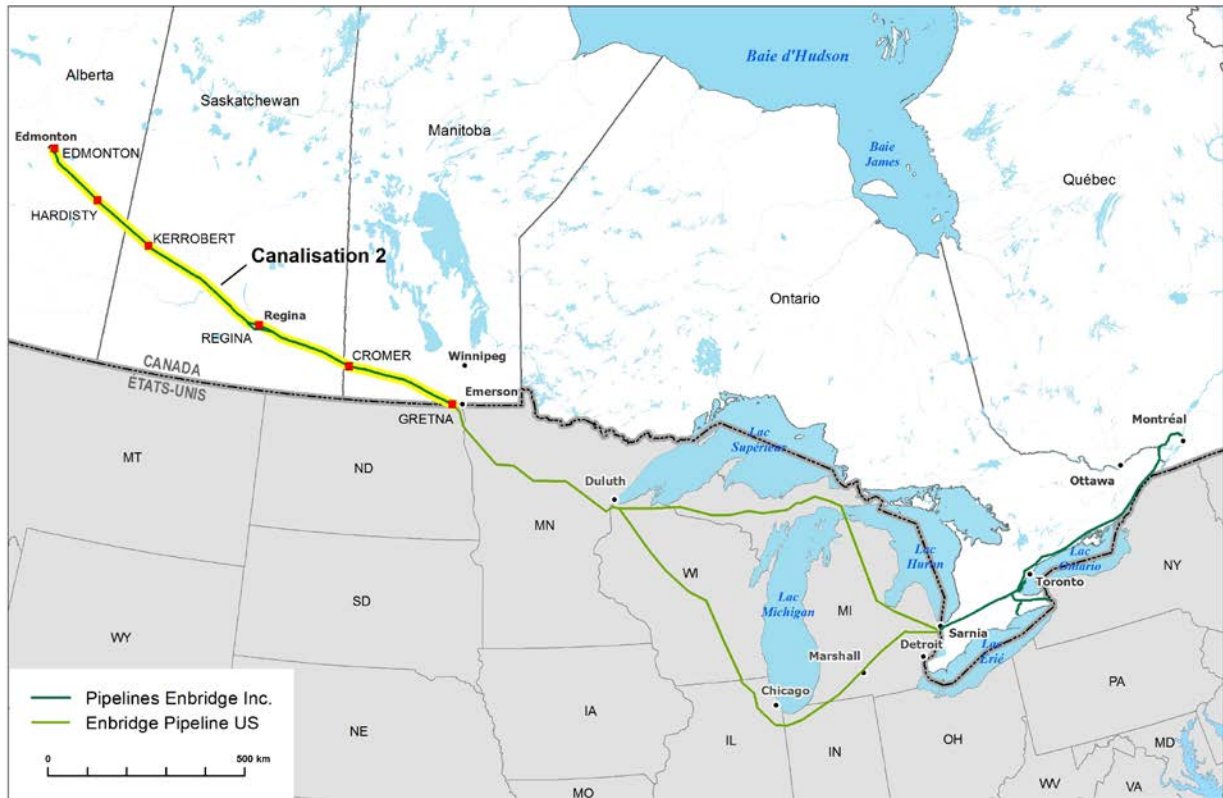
Baie d'Hudson

Alberta

Saskatchewan

Manitoba

Baie James

Québec

Edmonton
EDMONTON

HARDISTY

KERROBERT

Canalisation 2

Ontario

Regina
REGINA

CROMER

Winnipeg

CANADA
ÉTATS-UNIS

Emerson

GRETNA

Lac Supérieur

Montréal

MT

ND

Duluth

Ottawa

MN

Lac Huron

Lac Ontario

Toronto

NY

SD

WI

Lac Michigan

MI

Sarnia

WY

Detroit

Marshall

Lac Érié

Pipelines Enbridge Inc.
Enbridge Pipeline US

Chicago

PA

IA

NE

IL

IN

OH

MD

0
500 km

MO

WV

VA